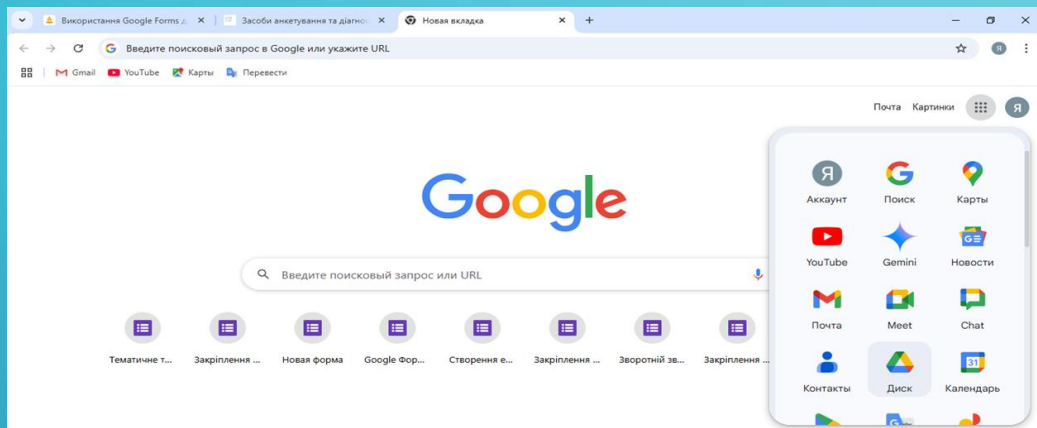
Використання Google Forms д ×
Засоби анкетування та діагно ×
Новая вкладка ×
+

Введите поисковый запрос в Google или укажите URL

Gmail YouTube Карты Перевести

Почта Картинки Я

Google

Введите поисковый запрос или URL

Тематичне т... Закріплення ... Новая форма Google Фор... Створення е... Закріплення ... Зворотній зв... Закріплення ...

Я
Аккаунт
Поиск
Карты
YouTube
Gemini
Новости
Почта
Meet
Chat
Контакты
Диск
31
Календарь